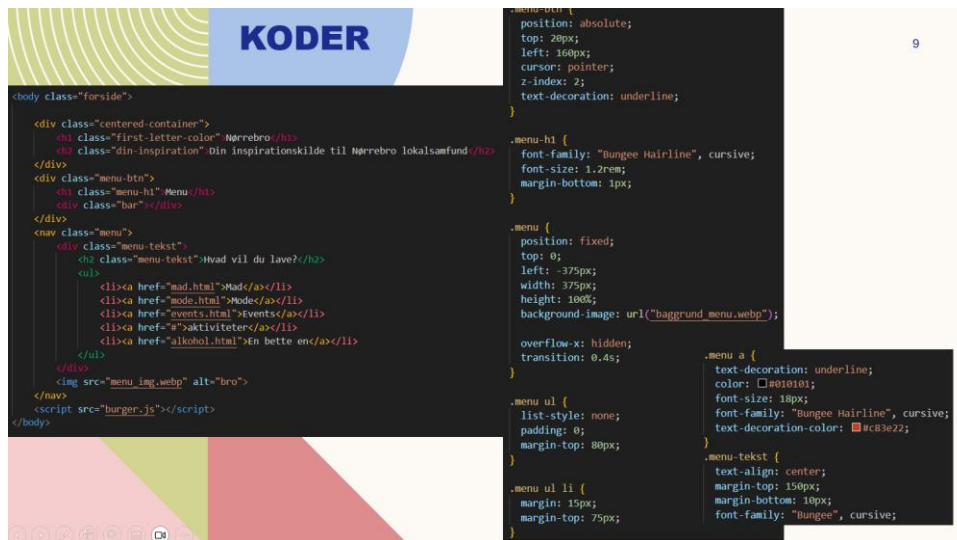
KODER

9

```html
<body class="forside">

    <div class="centered-container">
        <h1 class="first-letter-color">Nørrebro</h1>
        <h2 class="din-inspiration">Din inspirationskilde til Nørrebro lokalsamfund</h2>
    </div>
    <div class="menu-btn">
        <h1 class="menu-h1">Menu</h1>
        <div class="bar"></div>
    </div>
    <nav class="menu">
        <div class="menu-tekst">
            <h2 class="menu-tekst">Hvad vil du lave?</h2>
            <ul>
                <li><a href="mad.html">Mad</a></li>
                <li><a href="mode.html">Mode</a></li>
                <li><a href="events.html">Events</a></li>
                <li><a href="#">aktiviteter</a></li>
                <li><a href="alkohol.html">En bette en</a></li>
            </ul>
        </div>
        <img src="menu_img.webp" alt="bro">
    </nav>
    <script src="burger.js"></script>
</body>
```

```css
.menu-btn {
  position: absolute;
  top: 20px;
  left: 160px;
  cursor: pointer;
  z-index: 2;
  text-decoration: underline;
}

.menu-h1 {
  font-family: "Bungee Hairline", cursive;
  font-size: 1.2rem;
  margin-bottom: 1px;
}

.menu {
  position: fixed;
  top: 0;
  left: -375px;
  width: 375px;
  height: 100%;
  background-image: url("baggrund_menu.webp");

  overflow-x: hidden;
  transition: 0.4s;
}

.menu ul {
  list-style: none;
  padding: 0;
  margin-top: 80px;
}

.menu ul li {
  margin: 15px;
  margin-top: 75px;
}
```

```css
.menu a {
  text-decoration: underline;
  color: #010101;
  font-size: 18px;
  font-family: "Bungee Hairline", cursive;
  text-decoration-color: #c83e22;
}
.menu-tekst {
  text-align: center;
  margin-top: 150px;
  margin-bottom: 10px;
  font-family: "Bungee", cursive;
```